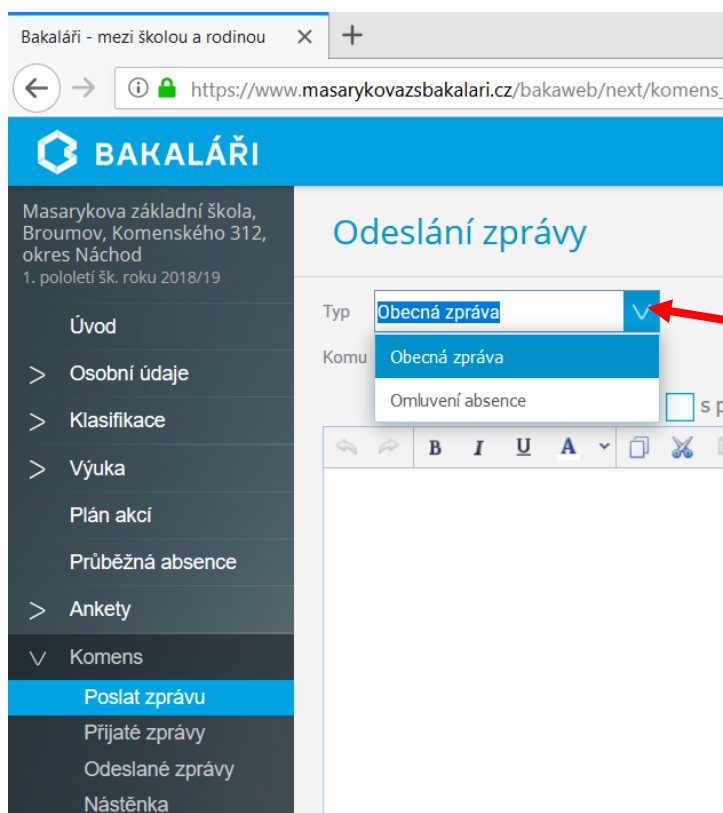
Bakaláři - mezi školou a rodinou ×
+
https://www.masarykovazsbakalari.cz/bakaweb/next/komens_

BAKALÁŘI

Masarykova základní škola, Broumov, Komenského 312, okres Náchod
1. pololetí šk. roku 2018/19

Úvod
Osobní údaje
Klasifikace
Výuka
Plán akcí
Průběžná absence
Ankety
Komens
Poslat zprávu
Přijaté zprávy
Odeslané zprávy
Nástěnka

Odeslání zprávy

Typ Obecná zpráva
Komu
Obecná zpráva
Omluvení absence
s p
B I U A